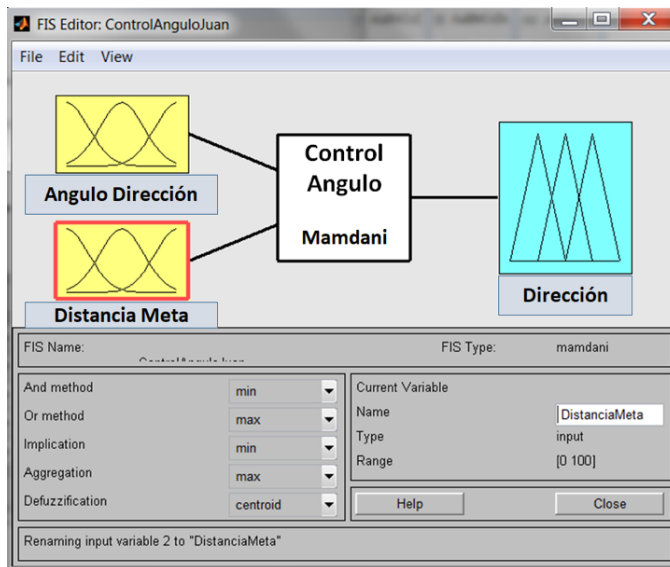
FIS Editor: ControlAnguloJuan

File Edit View

Angulo Dirección

Distancia Meta

Control Angulo

Mamdani

Dirección

FIS Name: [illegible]

FIS Type: mamdani

And method min
Or method max
Implication min
Aggregation max
Defuzzification centroid

Current Variable
Name DistanciaMeta
Type input
Range [0 100]

Help
Close

Renaming input variable 2 to "DistanciaMeta"